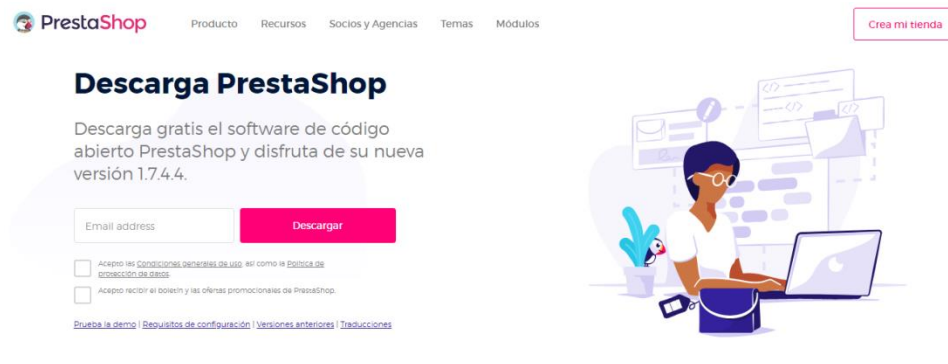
PrestaShop

Producto Recursos Socios y Agencias Temas Módulos

Crea mi tienda

Descarga PrestaShop

Descarga gratis el software de código abierto PrestaShop y disfruta de su nueva versión 1.7.4.4.

Email address

Descargar

Acepto las Condiciones generales de uso, así como la Política de protección de datos.

Acepto recibir el boletín y las ofertas promocionales de PrestaShop.

Prueba la demo | Requisitos de configuración | Versiones anteriores | Traducciones